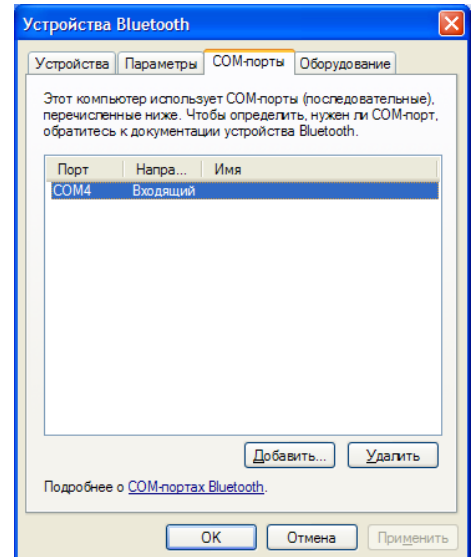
Устройства Bluetooth

Устройства | Параметры | COM-порты | Оборудование

Этот компьютер использует COM-порты (последовательные), перечисленные ниже. Чтобы определить, нужен ли COM-порт, обратитесь к документации устройства Bluetooth.

| Порт | Напра... | Имя |
|---|---|---|
| COM4 | Входящий | |

Добавить... Удалить

Подробнее о COM-портах Bluetooth.

OK Отмена Применить